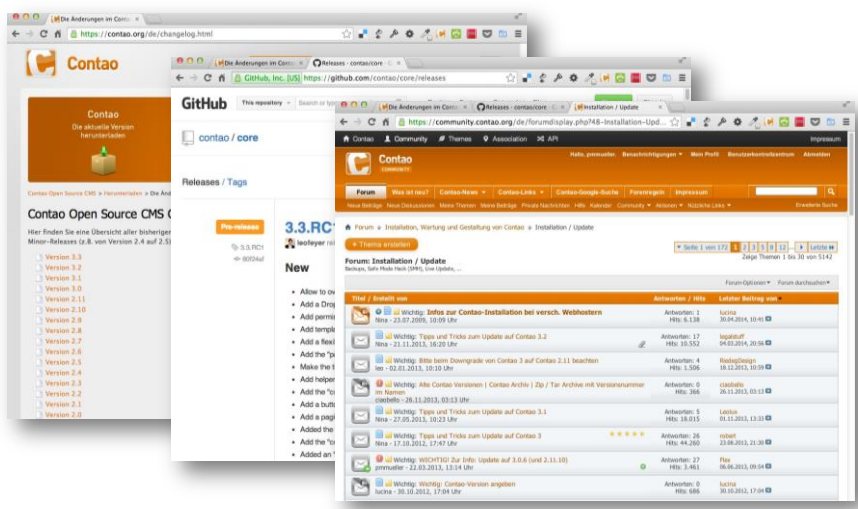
Die Änderungen im Conta ×

https://contao.org/de/changelog.html

Contao

Contao
Die aktuelle Version herunterladen

Contao Open Source CMS > Herunterladen > Die Ä

Contao Open Source CMS C

Hier finden Sie eine Übersicht aller bisherigen Minor-Releases (z.B. von Version 2.4 auf 2.5)

Version 3.3
Version 3.2
Version 3.1
Version 3.0
Version 2.11
Version 2.10
Version 2.9
Version 2.8
Version 2.7
Version 2.6
Version 2.5
Version 2.4
Version 2.3
Version 2.2
Version 2.1
Version 2.0

Die Änderungen im Conta ×
Releases · contao/core ×

GitHub, Inc. [US] https://github.com/contao/core/releases

GitHub This repository Search or type

contao / core

Releases / Tags

Pre-release
3.3.RC1
60f24af

3.3.RC1
leofeyer rel

New

Allow to ov
Add a Drop
Add permi
Add templ
Add a flexi
Add the "p
Make the f
Add helper
Add the "c
Add a butt
Add a pagi
Added the
Add the "c
Added an '

Die Änderungen im Conta ×
Releases · contao/core ×
Installation / Update ×

https://community.contao.org/de/forumdisplay.php?48-Installation-Upd...

Contao Community Themes Association API Impressum

Contao COMMUNITY

Hallo, pmmueller. Benachrichtigungen Mein Profil Benutzerkontrollzentrum Abmelden

Forum Was ist neu? Contao-News Contao-Links Contao-Google-Suche Forenregeln Impressum

Neue Beiträge Neue Diskussionen Meine Themen Meine Beiträge Private Nachrichten Hilfe Kalender Community Aktionen Nützliche Links Erweiterte Suche

Forum > Installation, Wartung und Gestaltung von Contao > Installation / Update

+ Thema erstellen

Seite 1 von 172 1 2 3 5 11 12 ... > Letzte

Forum: Installation / Update
Backups, Safe Mode Hack (SMH), Live Updates, ...

Zeige Themen 1 bis 30 von 5142

Forum-Optionen Forum durchsuchen

| Titel / Erstellt von | Antworten / Hits | Letzter Beitrag von |
|---|---|---|
| Wichtig: Infos zur Contao-Installation bei versch. Webhostern<br>Nina - 23.07.2009, 10:09 Uhr | Antworten: 1<br>Hits: 6.138 | lucina<br>30.04.2014, 10:41 |
| Wichtig: Tipps und Tricks zum Update auf Contao 3.2<br>Nina - 21.11.2013, 16:20 Uhr | Antworten: 17<br>Hits: 10.552 | Iegalstuff<br>04.03.2014, 20:56 |
| Wichtig: Bitte beim Downgrade von Contao 3 auf Contao 2.11 beachten<br>leo - 02.01.2013, 10:10 Uhr | Antworten: 4<br>Hits: 1.506 | RedogDesign<br>18.12.2013, 13:18 |
| Wichtig: Alte Contao Versionen \| Contao Archiv \| Zip / Tar Archive mit Versionsnummer im Namen<br>ciaobello - 26.11.2013, 03:13 Uhr | Antworten: 0<br>Hits: 366 | ciaobello<br>26.11.2013, 03:13 |
| Wichtig: Tipps und Tricks zum Update auf Contao 3.1<br>Nina - 27.05.2013, 10:23 Uhr | Antworten: 19<br>Hits: 18.015 | Leolux<br>01.11.2013, 13:33 |
| Wichtig: Tipps und Tricks zum Update auf Contao 3<br>Nina - 17.10.2012, 17:47 Uhr | Antworten: 26<br>Hits: 44.260 | robert<br>23.08.2013, 21:30 |
| Wichtig: WICHTIG! Zur Info: Update auf 3.0.6 (und 2.11.10)<br>pmmueller - 22.03.2013, 13:14 Uhr | Antworten: 0<br>Hits: 3.461 | Flex<br>06.06.2013, 09:54 |
| Wichtig: Contao-Version angeben<br>lucina - 30.10.2012, 17:04 Uhr | Antworten: 0<br>Hits: 686 | lucina<br>30.10.2012, 17:04 |